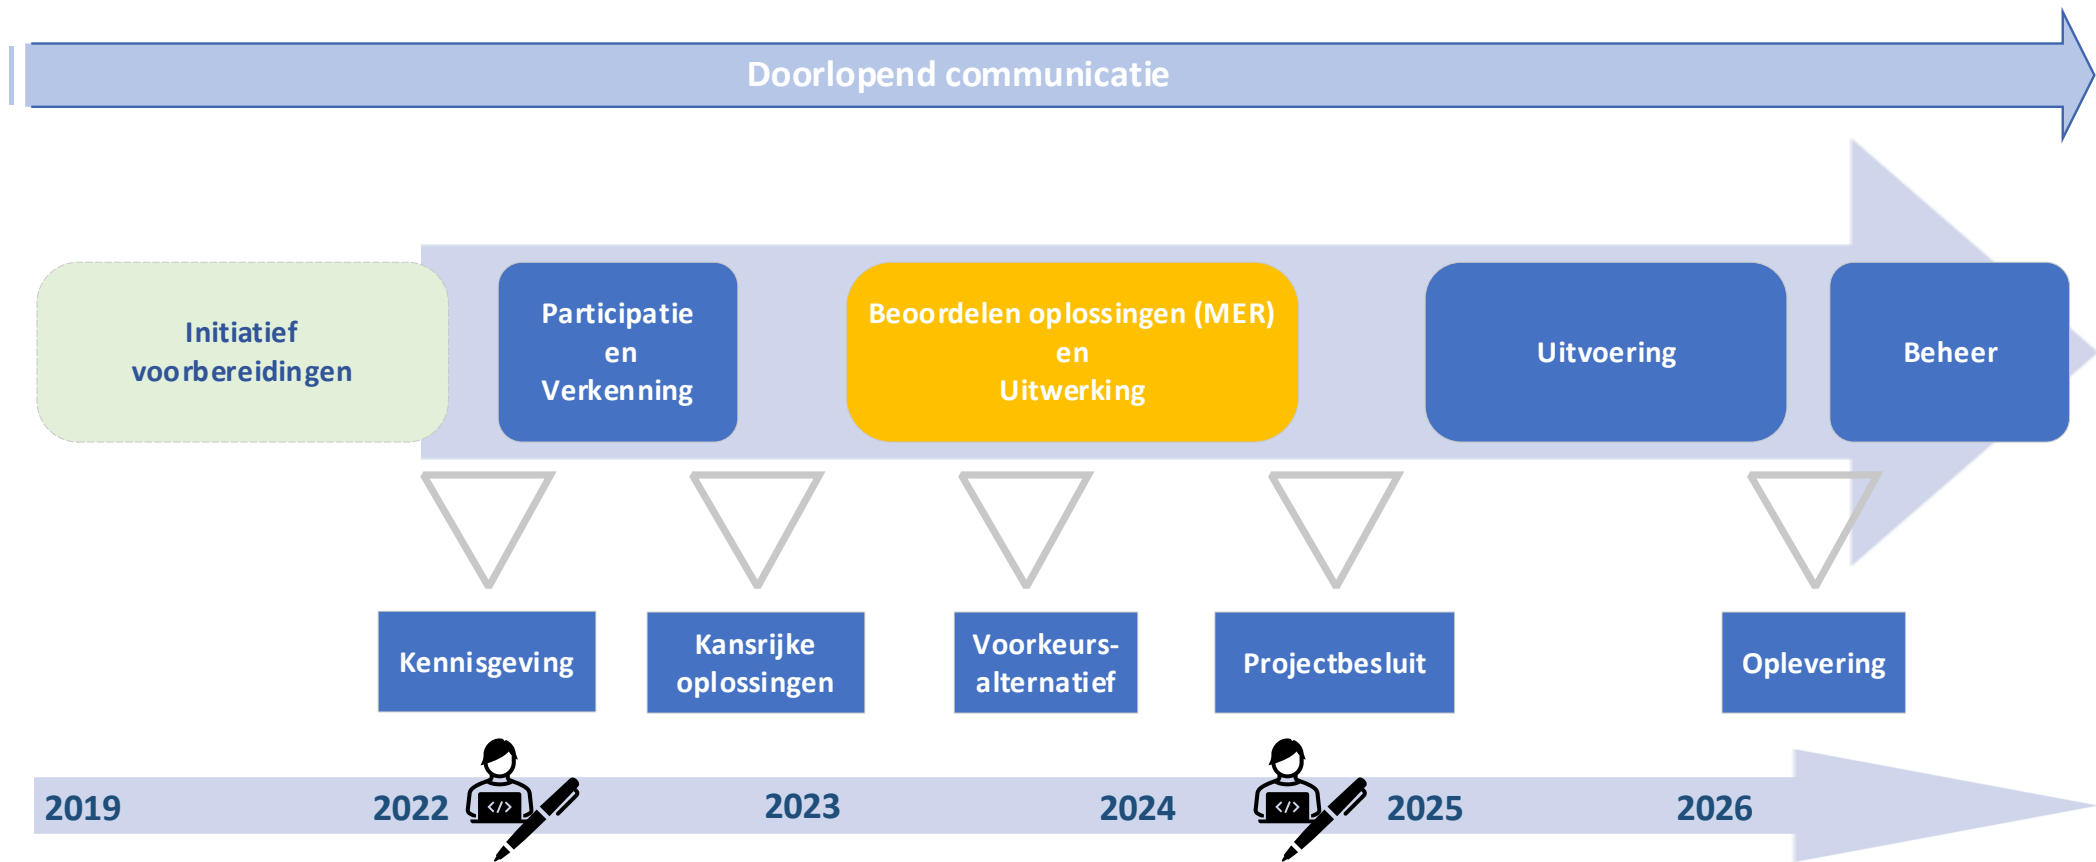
Doorlopend communicatie

Initiatief voorbereidingen

Participatie en Verkenning

Beoordelen oplossingen (MER) en Uitwerking

Uitvoering

Beheer

Kennisgeving

Kansrijke oplossingen

Voorkeurs-alternatief

Projectbesluit

Oplevering

2019

2022

2023

2024

2025

2026